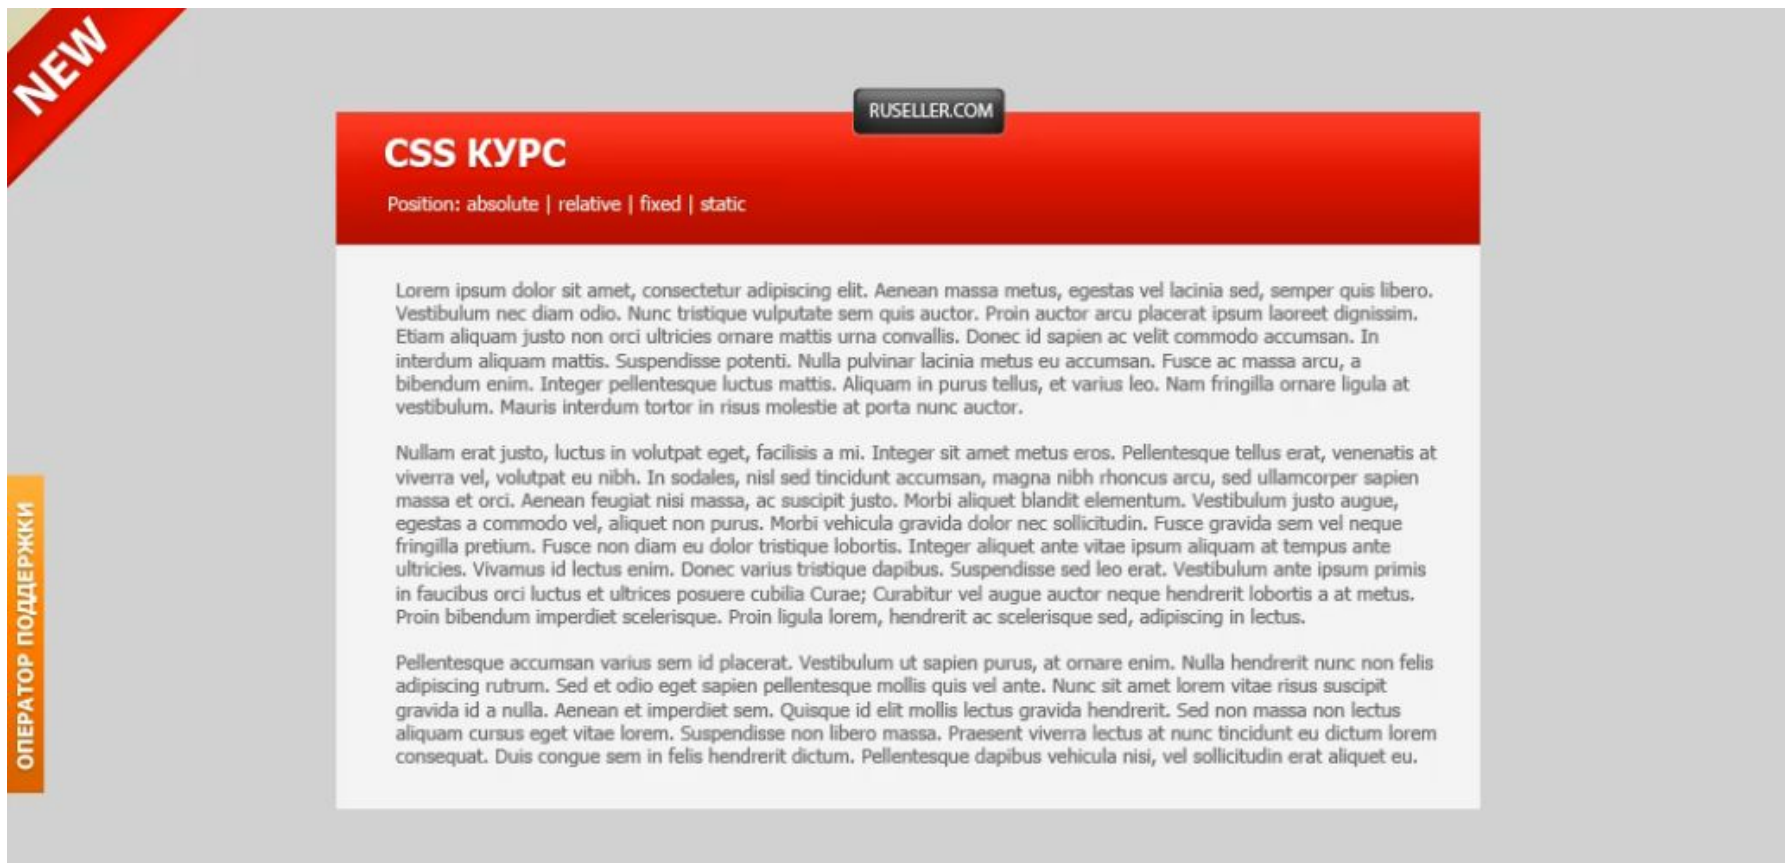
NEW

RUSELLER.COM

CSS КУРС

Position: absolute | relative | fixed | static

Lorem ipsum dolor sit amet, consectetur adipiscing elit. Aenean massa metus, egestas vel lacinia sed, semper quis libero. Vestibulum nec diam odio. Nunc tristique vulputate sem quis auctor. Proin auctor arcu placerat ipsum laoreet dignissim. Etiam aliquam justo non orci ultricies ornare mattis urna convallis. Donec id sapien ac velit commodo accumsan. In interdum aliquam mattis. Suspendisse potenti. Nulla pulvinar lacinia metus eu accumsan. Fusce ac massa arcu, a bibendum enim. Integer pellentesque luctus mattis. Aliquam in purus tellus, et varius leo. Nam fringilla ornare ligula at vestibulum. Mauris interdum tortor in risus molestie at porta nunc auctor.

Nullam erat justo, luctus in volutpat eget, facilisis a mi. Integer sit amet metus eros. Pellentesque tellus erat, venenatis at viverra vel, volutpat eu nibh. In sodales, nisl sed tincidunt accumsan, magna nibh rhoncus arcu, sed ullamcorper sapien massa et orci. Aenean feugiat nisi massa, ac suscipit justo. Morbi aliquet blandit elementum. Vestibulum justo augue, egestas a commodo vel, aliquet non purus. Morbi vehicula gravida dolor nec sollicitudin. Fusce gravida sem vel neque fringilla pretium. Fusce non diam eu dolor tristique lobortis. Integer aliquet ante vitae ipsum aliquam at tempus ante ultricies. Vivamus id lectus enim. Donec varius tristique dapibus. Suspendisse sed leo erat. Vestibulum ante ipsum primis in faucibus orci luctus et ultrices posuere cubilia Curae; Curabitur vel augue auctor neque hendrerit lobortis a at metus. Proin bibendum imperdiet scelerisque. Proin ligula lorem, hendrerit ac scelerisque sed, adipiscing in lectus.

Pellentesque accumsan varius sem id placerat. Vestibulum ut sapien purus, at ornare enim. Nulla hendrerit nunc non felis adipiscing rutrum. Sed et odio eget sapien pellentesque mollis quis vel ante. Nunc sit amet lorem vitae risus suscipit gravida id a nulla. Aenean et imperdiet sem. Quisque id elit mollis lectus gravida hendrerit. Sed non massa non lectus aliquam cursus eget vitae lorem. Suspendisse non libero massa. Praesent viverra lectus at nunc tincidunt eu dictum lorem consequat. Duis congue sem in felis hendrerit dictum. Pellentesque dapibus vehicula nisi, vel sollicitudin erat aliquet eu.

ОПЕРАТОР ПОДДЕРЖКИ